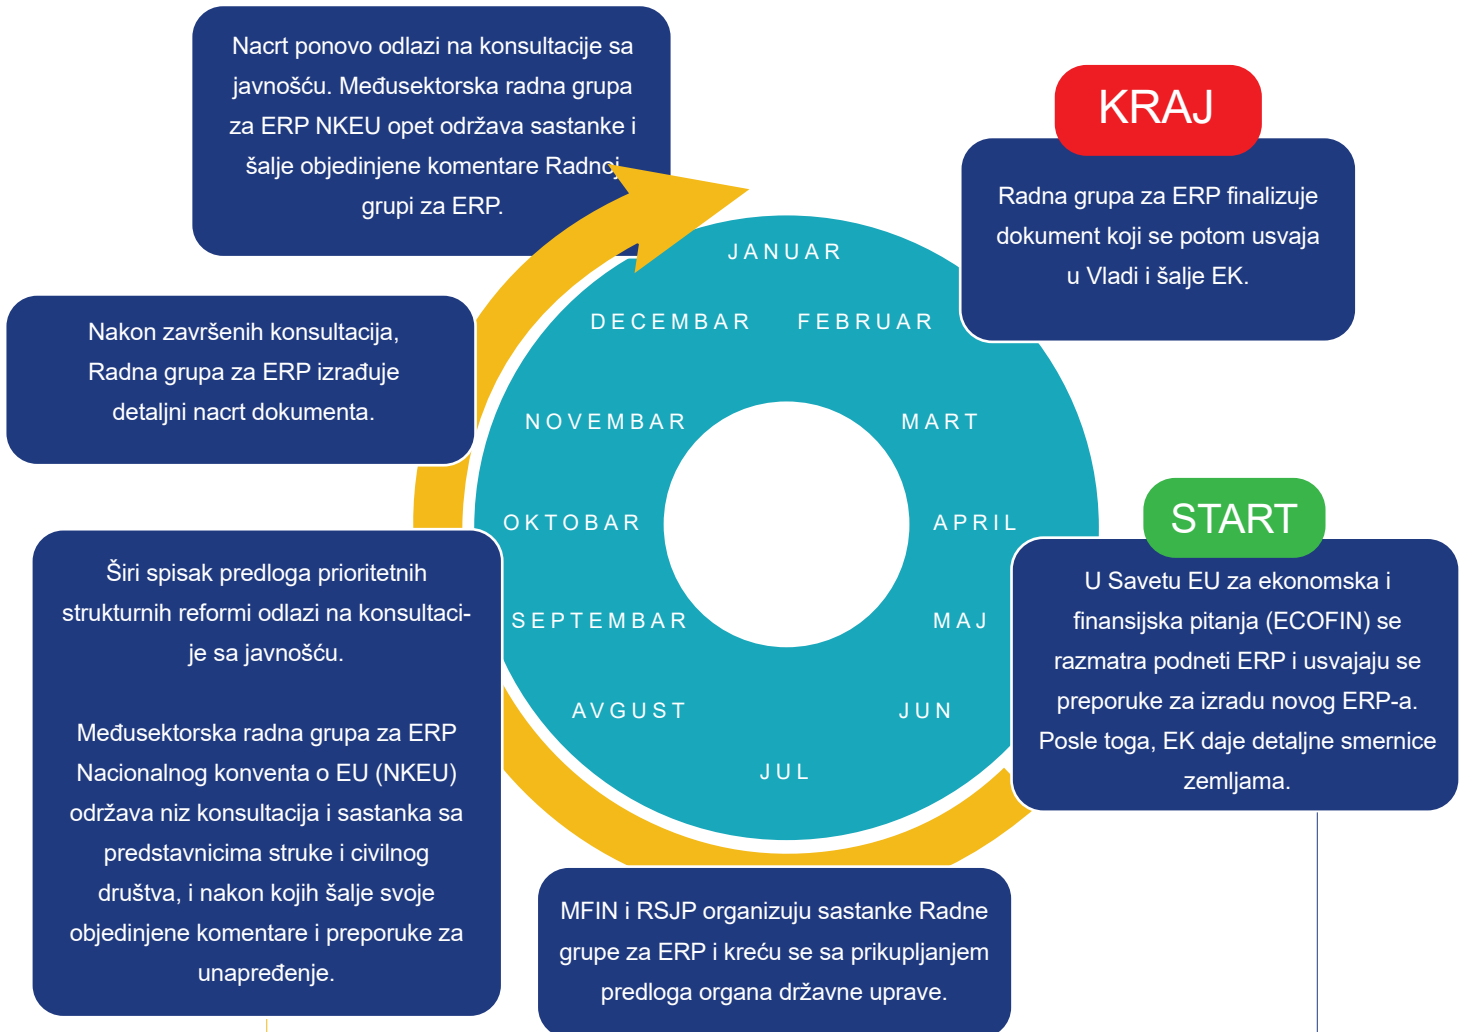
Nacrt ponovo odlazi na konsultacije sa javnošću. Međusektorska radna grupa za ERP NKEU opet održava sastanke i šalje objedinjene komentare Radnoj grupi za ERP.

KRAJ

Radna grupa za ERP finalizuje dokument koji se potom usvaja u Vladi i šalje EK.

JANUAR
DECEMBAR
FEBRUAR
NOVEMBAR
MART
OKTOBAR
APRIL
SEPTEMBAR
MAJ
AVGUST
JUN
JUL

Nakon završenih konsultacija, Radna grupa za ERP izrađuje detaljni nacrt dokumenta.

START

U Savetu EU za ekonomska i finansijska pitanja (ECOFIN) se razmatra podneti ERP i usvajaju se preporuke za izradu novog ERP-a. Posle toga, EK daje detaljne smernice zemljama.

Širi spisak predloga prioritetnih strukturnih reformi odlazi na konsultacije sa javnošću.

Međusektorska radna grupa za ERP Nacionalnog konventa o EU (NKEU) održava niz konsultacija i sastanka sa predstavnicima struke i civilnog društva, i nakon kojih šalje svoje objedinjene komentare i preporuke za unapređenje.

MFIN i RSJP organizuju sastanke Radne grupe za ERP i kreću se sa prikupljanjem predloga organa državne uprave.